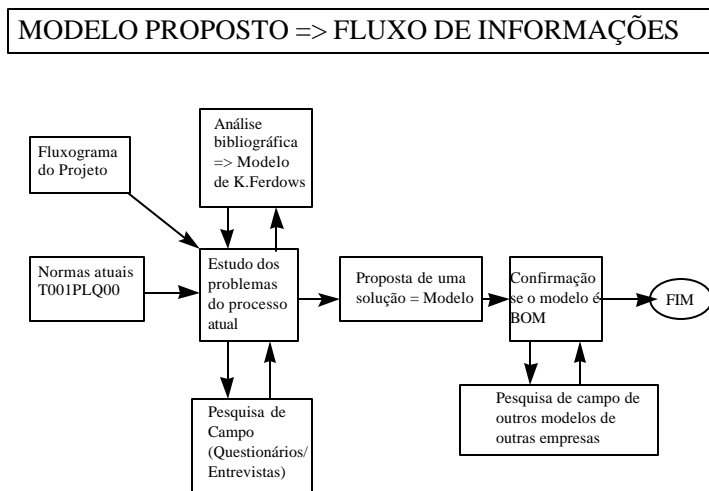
MODELO PROPOSTO => FLUXO DE INFORMAÇÕES

Fluxograma do Projeto

Análise bibliográfica => Modelo de K.Ferdows

Normas atuais T001PLQ00

Estudo dos problemas do processo atual

Proposta de uma solução = Modelo

Confirmação se o modelo é BOM

FIM

Pesquisa de Campo (Questionários/ Entrevistas)

Pesquisa de campo de outros modelos de outras empresas